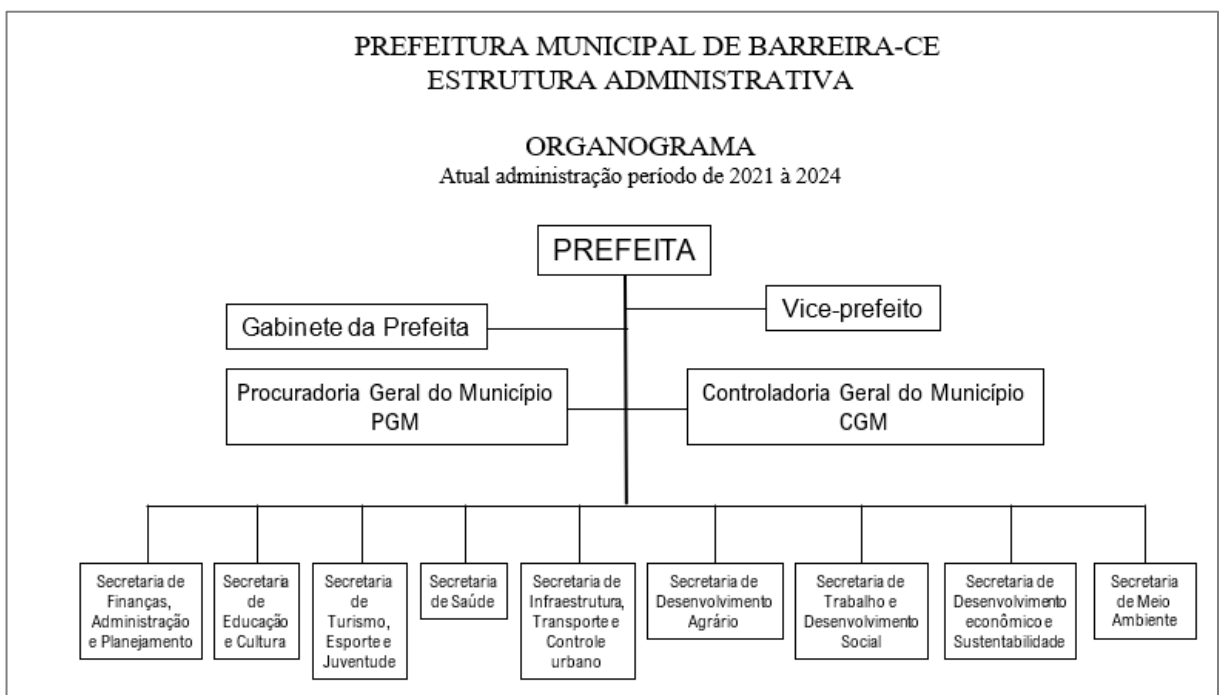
PREFEITURA MUNICIPAL DE BARREIRA-CE
ESTRUTURA ADMINISTRATIVA

ORGANOGRAMA
Atual administração período de 2021 à 2024

PREFEITA

Gabinete da Prefeita

Vice-prefeito

Procuradoria Geral do Município
PGM

Controladoria Geral do Município
CGM

Secretaria de Finanças, Administração e Planejamento

Secretaria de Educação e Cultura

Secretaria de Turismo, Esporte e Juventude

Secretaria de Saúde

Secretaria de Infraestrutura, Transporte e Controle urbano

Secretaria de Desenvolvimento Agrário

Secretaria de Trabalho e Desenvolvimento Social

Secretaria de Desenvolvimento econômico e Sustentabilidade

Secretaria de Meio Ambiente